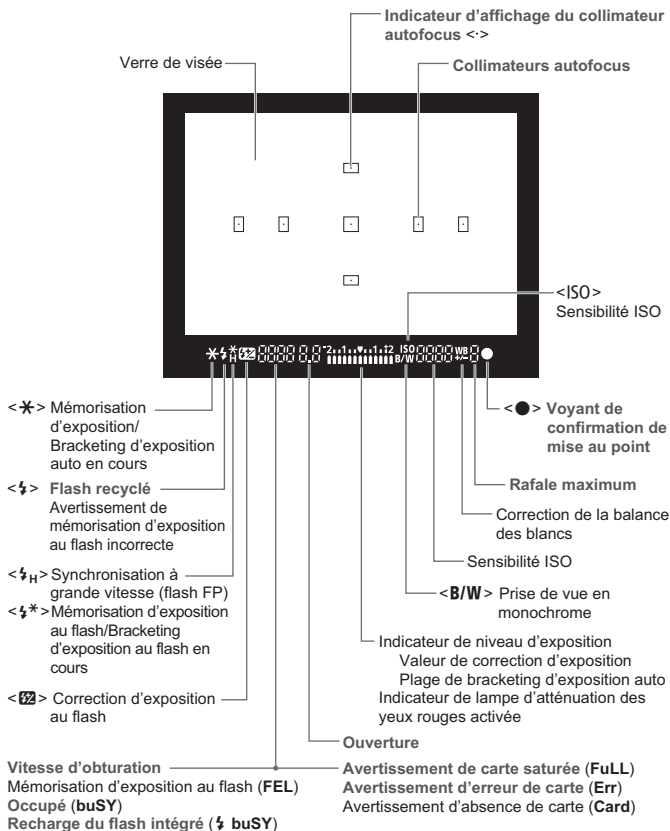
Indicateur d'affichage du collimateur autofocus <·>

Verre de visée

Collimateurs autofocus

<ISO> Sensibilité ISO

<✱> Mémorisation d'exposition/ Bracketing d'exposition auto en cours

<ϟ> Flash recyclé
Avertissement de mémorisation d'exposition au flash incorrecte

<ϟH> Synchronisation à grande vitesse (flash FP)

<ϟ✱> Mémorisation d'exposition au flash/Bracketing d'exposition au flash en cours

<▣> Correction d'exposition au flash

<●> Voyant de confirmation de mise au point

Rafale maximum

Correction de la balance des blancs

Sensibilité ISO

<B/W> Prise de vue en monochrome

Indicateur de niveau d'exposition
Valeur de correction d'exposition
Plage de bracketing d'exposition auto
Indicateur de lampe d'atténuation des yeux rouges activée

Ouverture

Vitesse d'obturation
Mémorisation d'exposition au flash (FEL)
Occupé (buSY)
Recharge du flash intégré (ϟ buSY)

Avertissement de carte saturée (FuLL)
Avertissement d'erreur de carte (Err)
Avertissement d'absence de carte (Card)